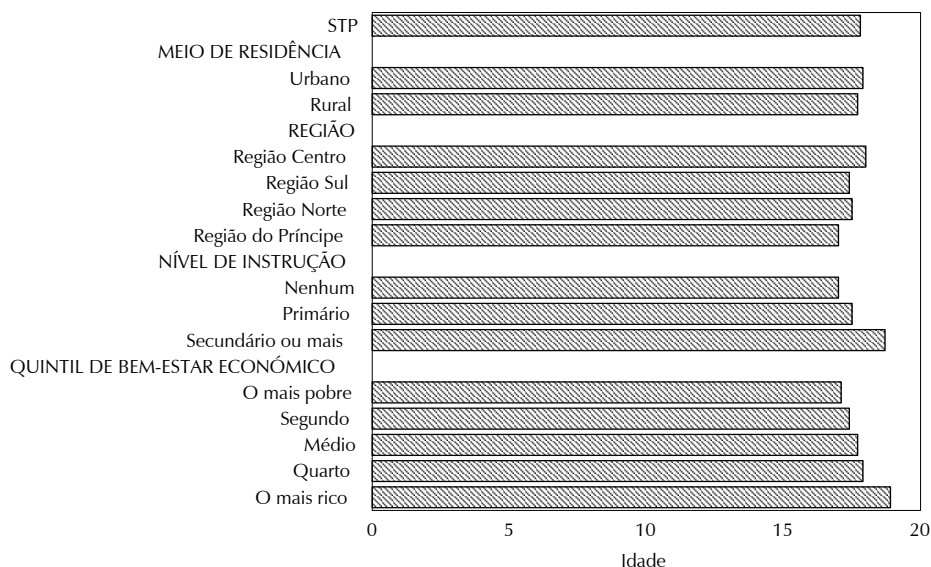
STP
MEIO DE RESIDÊNCIA
Urbano
Rural
REGIÃO
Região Centro
Região Sul
Região Norte
Região do Príncipe
NÍVEL DE INSTRUÇÃO
Nenhum
Primário
Secundário ou mais
QUINTIL DE BEM-ESTAR ECONÓMICO
O mais pobre
Segundo
Médio
Quarto
O mais rico

0
5
10
15
20
Idade